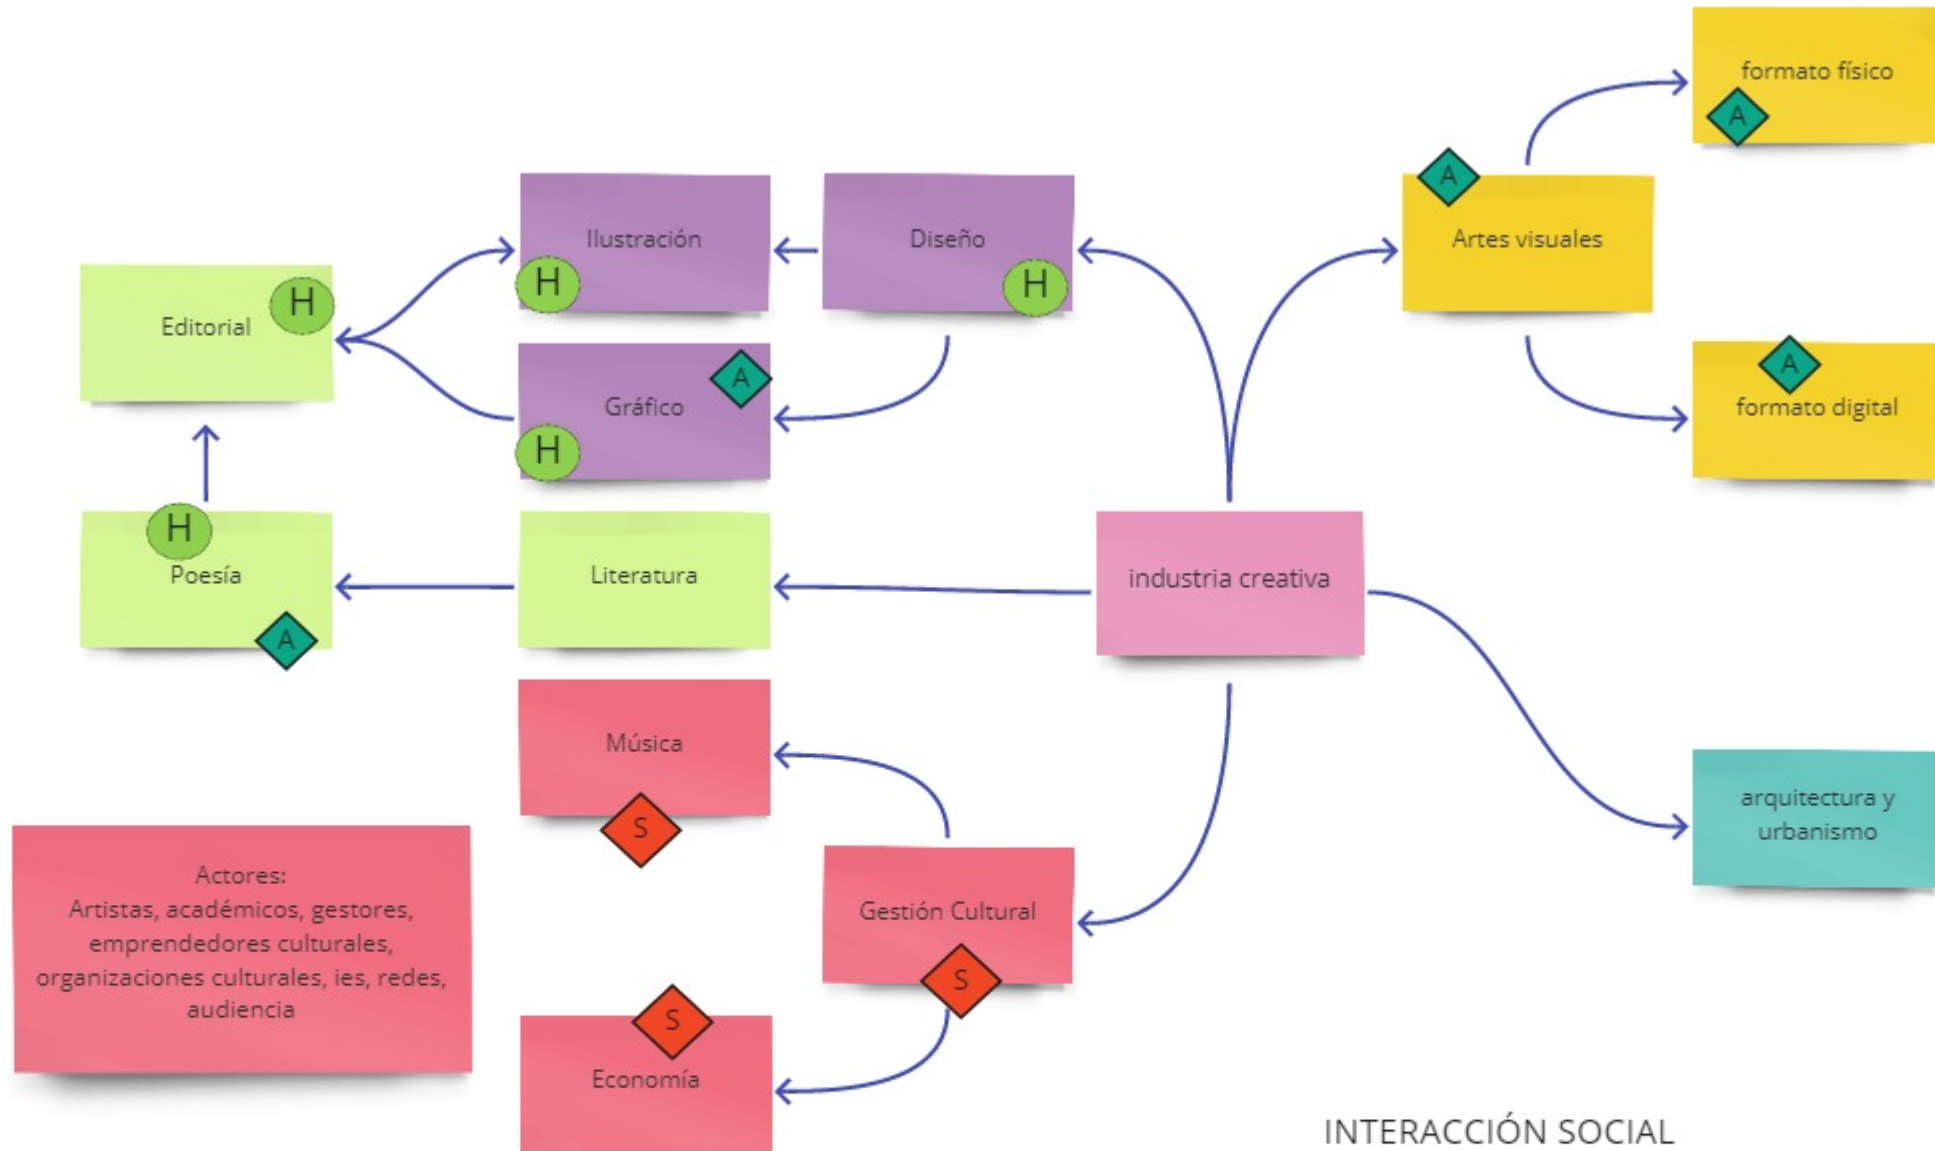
formato físico
A

A
Artes visuales

A
formato digital

Ilustración
H

Diseño
H

Editorial
H

Gráfico
A
H

H
Poesía
A

Literatura

industria creativa

Música
S

arquitectura y urbanismo

Actores:
Artistas, académicos, gestores, emprendedores culturales, organizaciones culturales, ies, redes, audiencia

Gestión Cultural
S

S
Economía

INTERACCIÓN SOCIAL